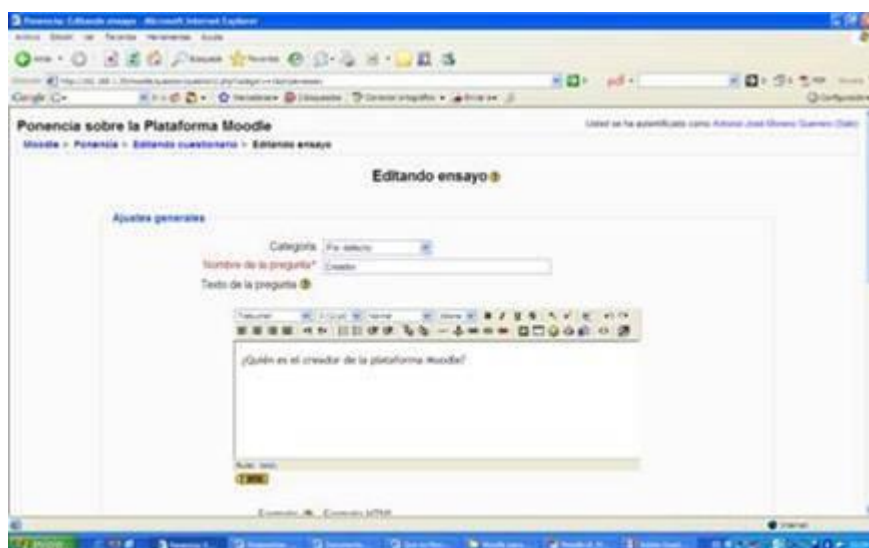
Ponencia: Editando ensayo - Microsoft Internet Explorer

Archivo Edición Ver Favoritos Herramientas Ayuda

Ponencia sobre la Plataforma Moodle

Usted se ha autentificado como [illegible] (Salir)

Moodle » Ponencia » Editando cuestionario » Editando ensayo

Editando ensayo

Ajustes generales

Categoría Por defecto

Nombre de la pregunta* Creador

Texto de la pregunta

¿Quién es el creador de la plataforma Moodle?

Ruta: body

Internet